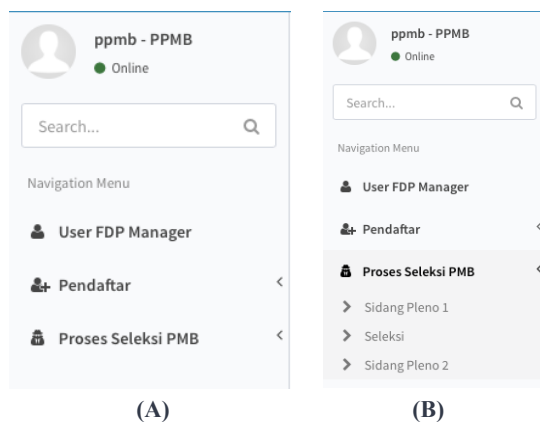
ppmb - PPMB
Online

Search...

Navigation Menu

User FDP Manager

Pendaftar

Proses Seleksi PMB

(A)

ppmb - PPMB
Online

Search...

Navigation Menu

User FDP Manager

Pendaftar

Proses Seleksi PMB

Sidang Pleno 1

Seleksi

Sidang Pleno 2

(B)